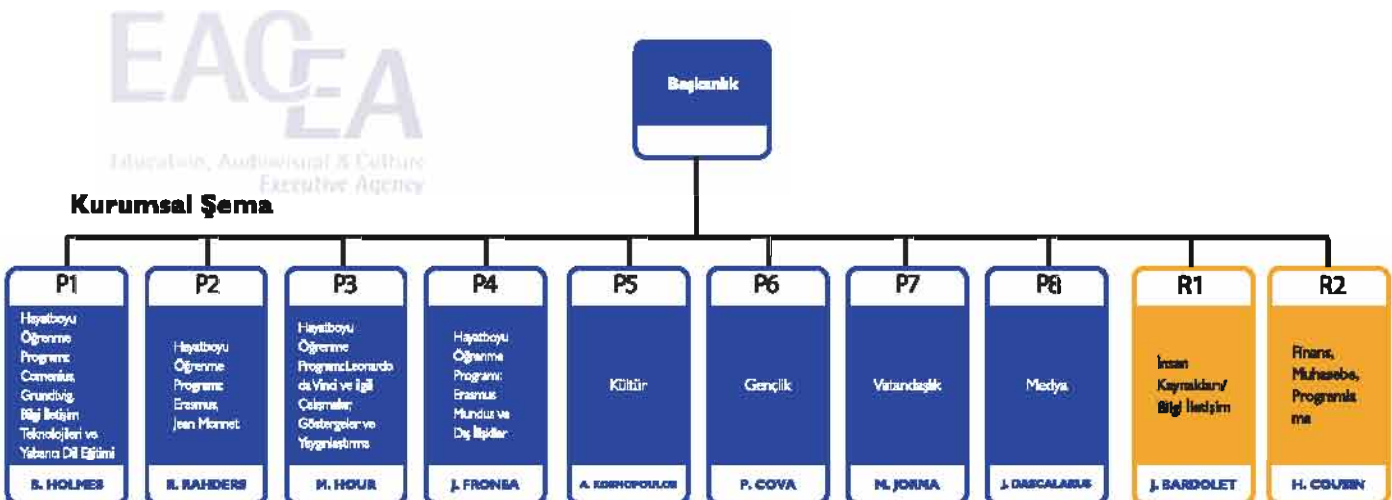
EACEA
Education, Audiovisual & Culture Executive Agency

Kurumsal Şema

Başkanlık

P1
Hayatboyu Öğrenme Programı: Comenius, Grundtvig, Bilgi İletişim Teknolojileri ve Yabancı Dil Eğitimi
B. HOLMES

P2
Hayatboyu Öğrenme Programı: Erasmus, Jean Monnet
R. RAHDERS

P3
Hayatboyu Öğrenme Programı: Leonardo da Vinci ve ilgili Çalışmalar, Göstergeler ve Yaygınlaştırma
M. HOUR

P4
Hayatboyu Öğrenme Programı: Erasmus Mundus ve Dış İlişkiler
J. FRONEA

P5
Kültür
A. KOSMOPOULOS

P6
Gençlik
P. COVA

P7
Vatandaşlık
M. JORNA

P8
Medya
J. DASCALAKIS

R1
İnsan Kaynakları/ Bilgi İletişim
J. BARDOLET

R2
Finans, Muhasebe, Programlama
H. COUSIN